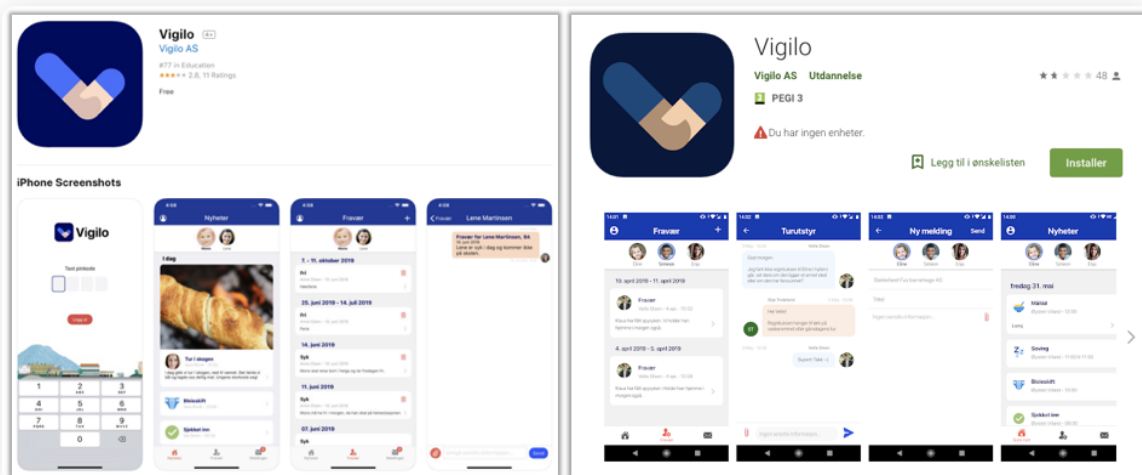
Vigilo 4+
Vigilo AS
#77 in Education
★★★★★ 2.6, 11 Ratings
Free

iPhone Screenshots

Vigilo
Tast pinkode
Logg inn

1 2 ABC 3 DEF
4 GHI 5 JKL 6 MNO
7 PQRS 8 TUV 9 WXYZ
0

Nyheter
I dag
Tur i skogen
Bleieskift
Sjekket inn

Fravær
7. - 11. oktober 2019
25. juni 2019 - 14. juli 2019
14. juni 2019
Syk
11. juni 2019
Syk
07. juni 2019
Syk

Fravær Lene Martinsen
Fravær for Lene Martinsen, 9A

Vigilo
Vigilo AS Utdannelse
★★ 48
PEGI 3
Du har ingen enheter.
Legg til i ønskelisten
Installer

Fravær
10. april 2019 - 11. april 2019
Fravær
4. april 2019 - 5. april 2019
Fravær

Turutstyr

Ny melding
Send

Nyheter
fredag 31. mai
Måltid
Soving
Bleieskift
Sjekket inn